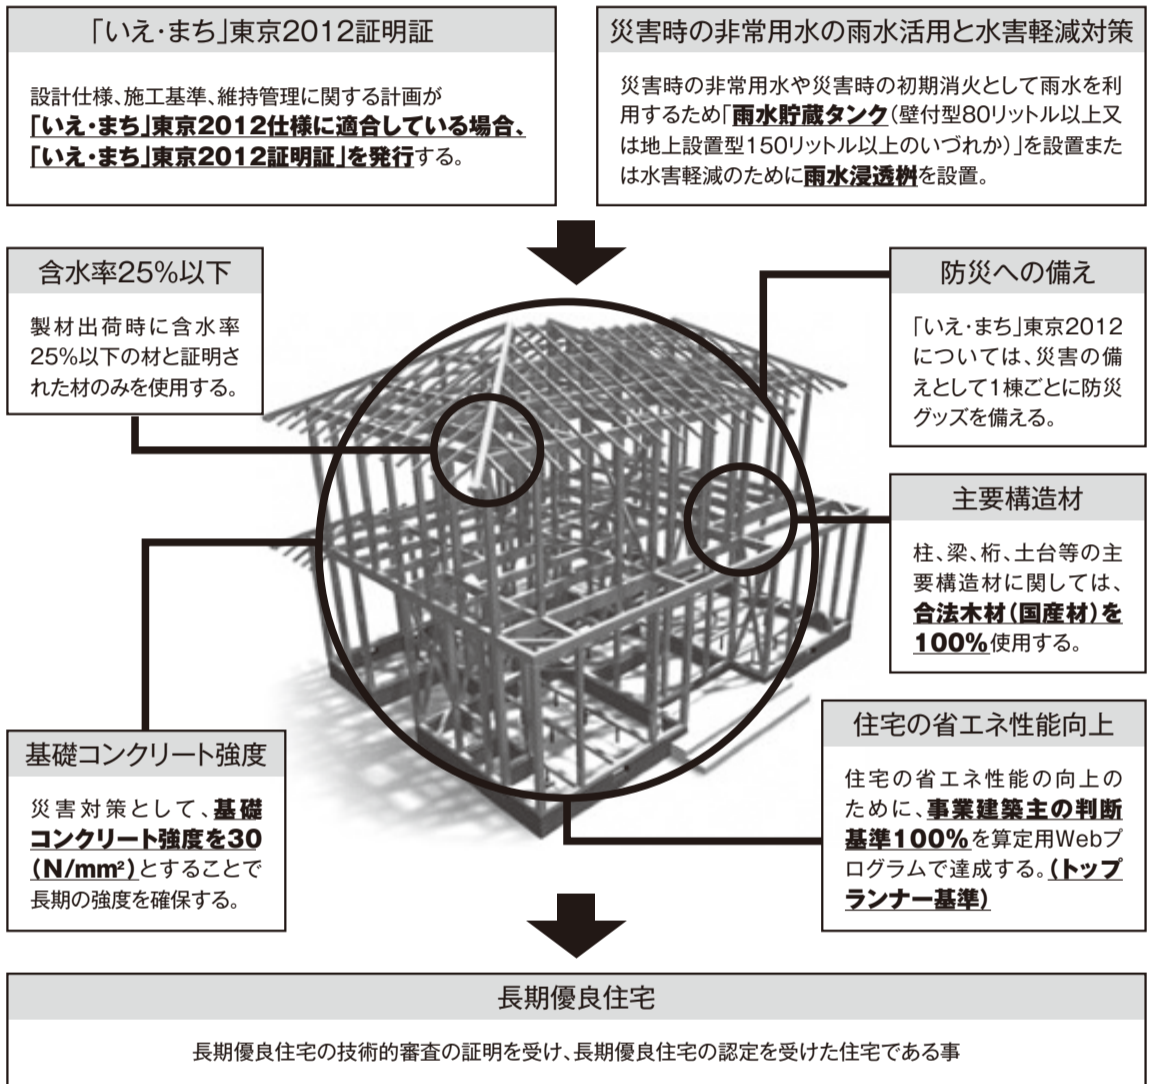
「いえ・まち」東京2012証明証

設計仕様、施工基準、維持管理に関する計画が「いえ・まち」東京2012仕様に適合している場合、「いえ・まち」東京2012証明証」を発行する。

災害時の非常用水の雨水活用と水害軽減対策

災害時の非常用水や災害時の初期消火として雨水を利用するため「雨水貯蔵タンク(壁付型80リットル以上又は地上設置型150リットル以上のいづれか)」を設置または水害軽減のために雨水浸透桝を設置。

含水率25%以下

製材出荷時に含水率25%以下の材と証明された材のみを使用する。

防災への備え

「いえ・まち」東京2012については、災害の備えとして1棟ごとに防災グッズを備える。

主要構造材

柱、梁、桁、土台等の主要構造材に関しては、合法木材(国産材)を100%使用する。

基礎コンクリート強度

災害対策として、基礎コンクリート強度を30(N/mm²)とすることで長期の強度を確保する。

住宅の省エネ性能向上

住宅の省エネ性能の向上のために、事業建築主の判断基準100%を算定用Webプログラムで達成する。(トップランナー基準)

長期優良住宅

長期優良住宅の技術的審査の証明を受け、長期優良住宅の認定を受けた住宅である事